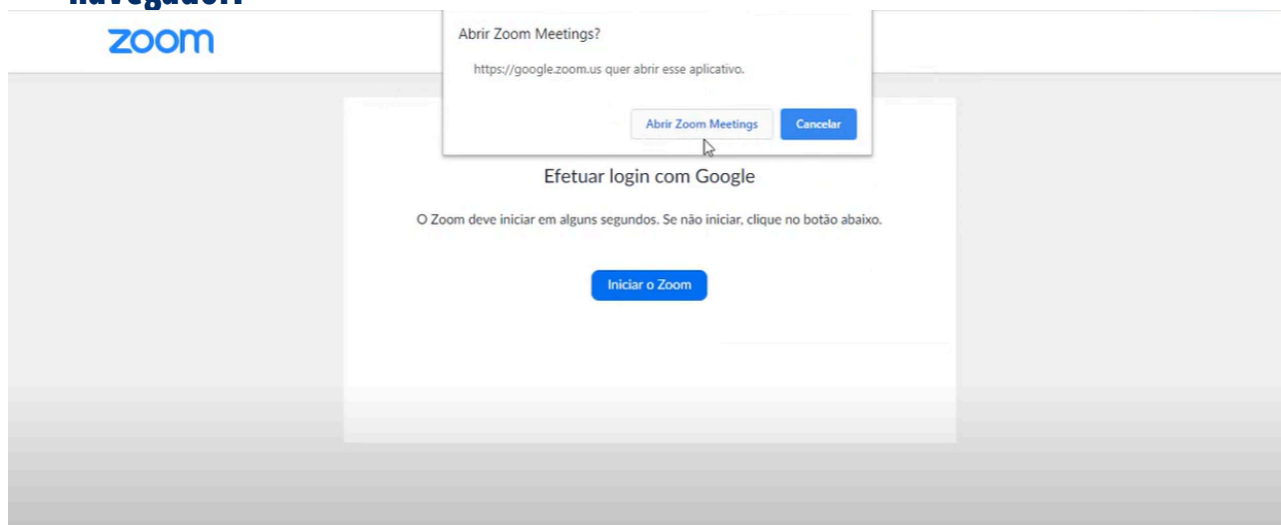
navegador:

zoom

Abrir Zoom Meetings?

https://google.zoom.us quer abrir esse aplicativo.

Abrir Zoom Meetings

Cancelar

Efetuar login com Google

O Zoom deve iniciar em alguns segundos. Se não iniciar, clique no botão abaixo.

Iniciar o Zoom